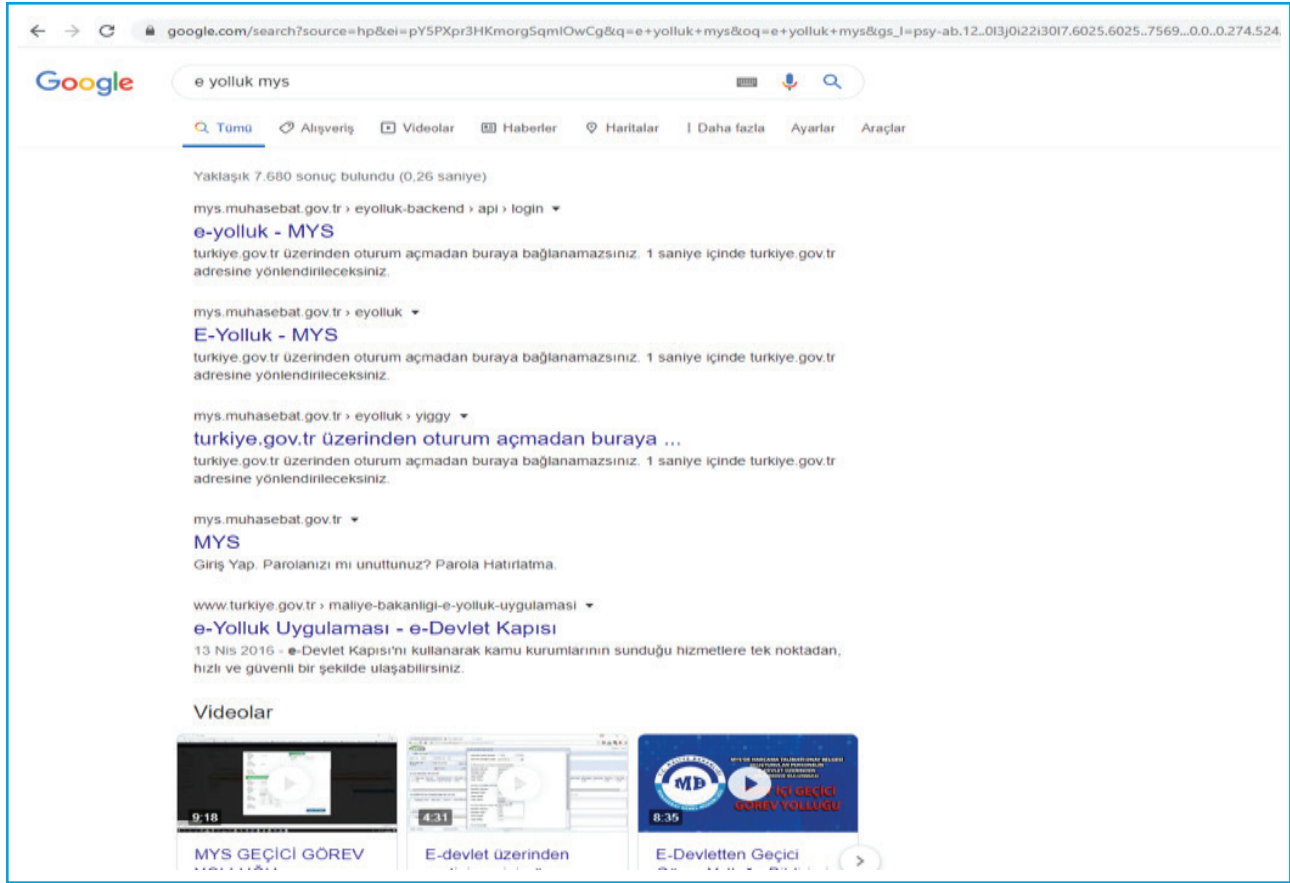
google.com/search?source=hp&ei=pY5PXpr3HKmorgSqmlOwCg&q=e+yolluk+mys&oq=e+yolluk+mys&gs_l=psy-ab.12..0l3j0i22i30l7.6025.6025..7569...0.0..0.274.524.

Google

e yolluk mys

Tümü Alışveriş Videolar Haberler Haritalar Daha fazla Ayarlar Araçlar

Yaklaşık 7.680 sonuç bulundu (0,26 saniye)

mys.muhasebat.gov.tr › eyolluk-backend › api › login
e-yolluk - MYS
turkiye.gov.tr üzerinden oturum açmadan buraya bağlanamazsınız. 1 saniye içinde turkiye.gov.tr adresine yönlendirileceksiniz.

mys.muhasebat.gov.tr › eyolluk
E-Yolluk - MYS
turkiye.gov.tr üzerinden oturum açmadan buraya bağlanamazsınız. 1 saniye içinde turkiye.gov.tr adresine yönlendirileceksiniz.

mys.muhasebat.gov.tr › eyolluk › yiggy
turkiye.gov.tr üzerinden oturum açmadan buraya ...
turkiye.gov.tr üzerinden oturum açmadan buraya bağlanamazsınız. 1 saniye içinde turkiye.gov.tr adresine yönlendirileceksiniz.

mys.muhasebat.gov.tr
MYS
Giriş Yap. Parolanızı mı unuttunuz? Parola Hatırlatma.

www.turkiye.gov.tr › maliye-bakanligi-e-yolluk-uygulamasi
e-Yolluk Uygulaması - e-Devlet Kapısı
13 Nis 2016 - e-Devlet Kapısı'nı kullanarak kamu kurumlarının sunduğu hizmetlere tek noktadan, hızlı ve güvenli bir şekilde ulaşabilirsiniz.

Videolar

9:18
4:31
MB
İÇİ GEÇİCİ GÖREV YOLLUĞU
8:35

MYS GEÇİCİ GÖREV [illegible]
E-devlet üzerinden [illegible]
E-Devletten Geçici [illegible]